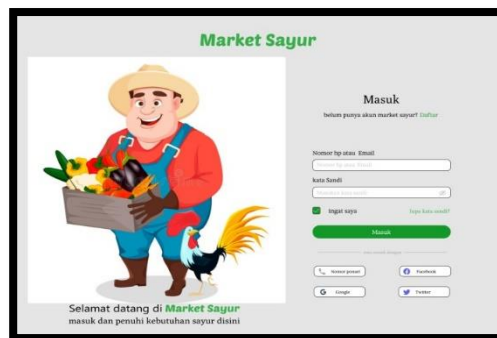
Market Sayur

Masuk

belum punya akun market sayur? Daftar

Nomor hp atau Email

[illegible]

kata Sandi

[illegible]

Ingat saya

lupa kata sandi?

Masuk

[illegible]

Nomor ponsel

Facebook

Google

Twitter

Selamat datang di Market Sayur

masuk dan penuhi kebutuhan sayur disini